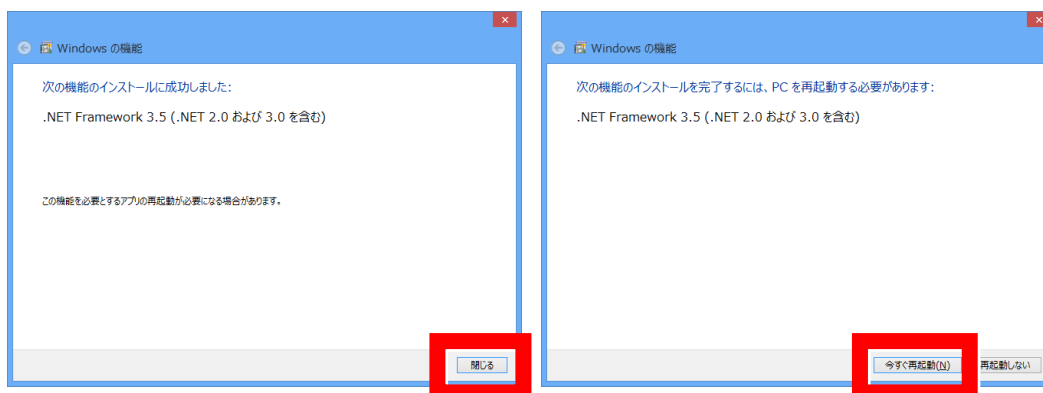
Windows の機能

次の機能のインストールに成功しました:

.NET Framework 3.5 (.NET 2.0 および 3.0 を含む)

この機能を必要とするアプリの再起動が必要になる場合があります。

閉じる

Windows の機能

次の機能のインストールを完了するには、PC を再起動する必要があります:

.NET Framework 3.5 (.NET 2.0 および 3.0 を含む)

今すぐ再起動(N)

再起動しない